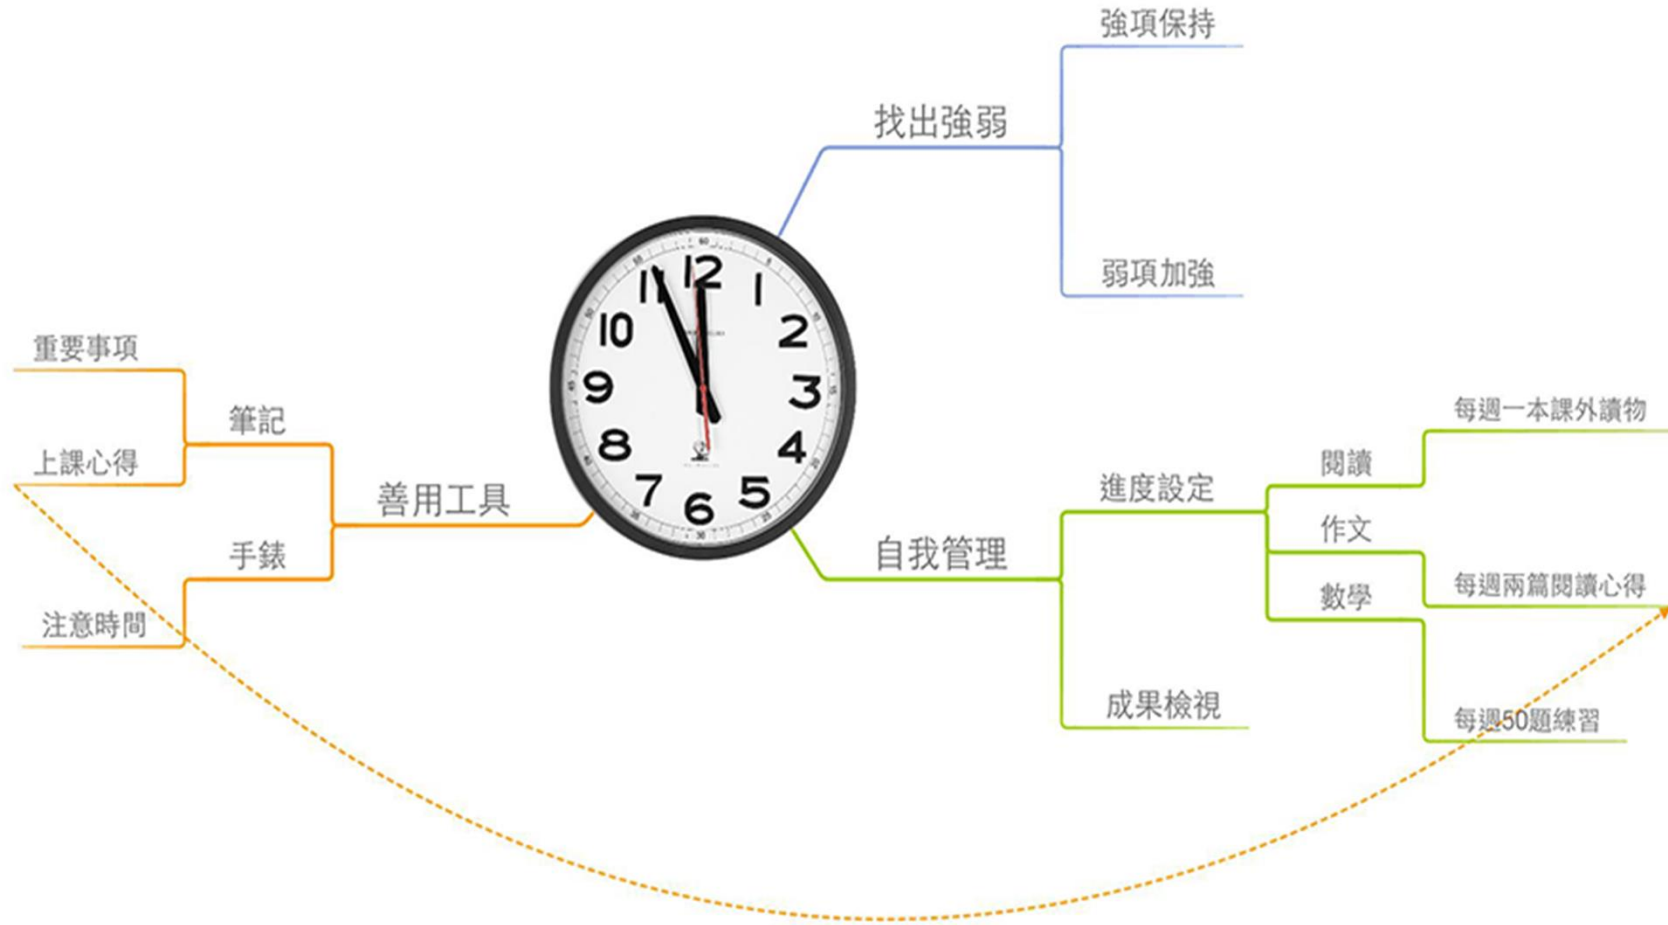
強項保持

找出強弱

弱項加強

12
1
2
3
4
5
6
7
8
9
10
11

重要事項

筆記

上課心得

善用工具

手錶

注意時間

每週一本課外讀物

閱讀

進度設定

作文

自我管理

每週兩篇閱讀心得

數學

成果檢視

每週50題練習